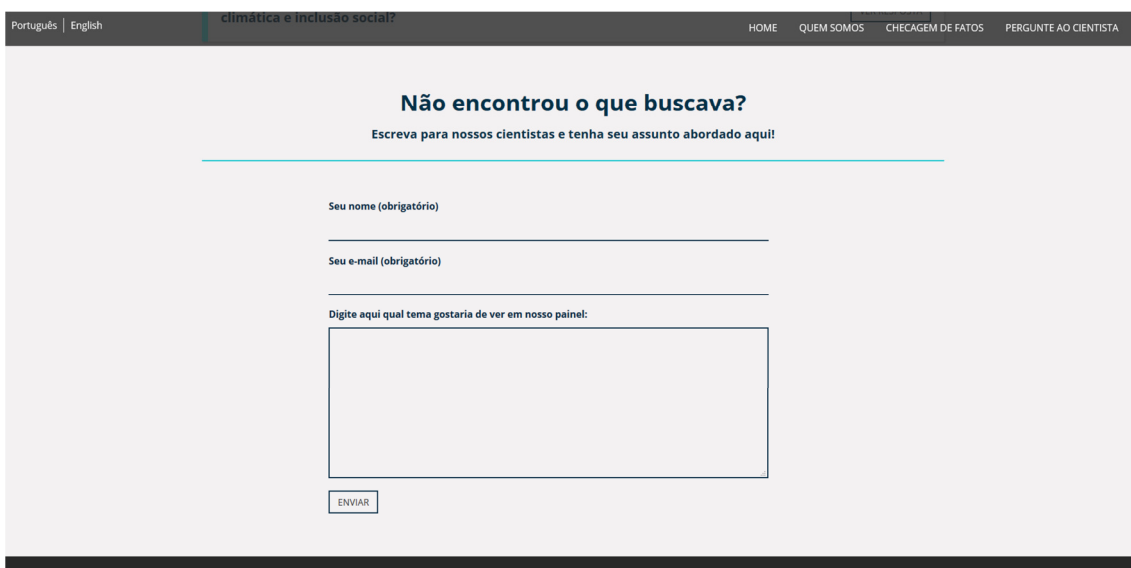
Português | English

climática e inclusão social?

HOME QUEM SOMOS CHECAGEM DE FATOS PERGUNTE AO CIENTISTA

Não encontrou o que buscava?

Escreva para nossos cientistas e tenha seu assunto abordado aqui!

Seu nome (obrigatório)

Seu e-mail (obrigatório)

Digite aqui qual tema gostaria de ver em nosso painel:

ENVIAR